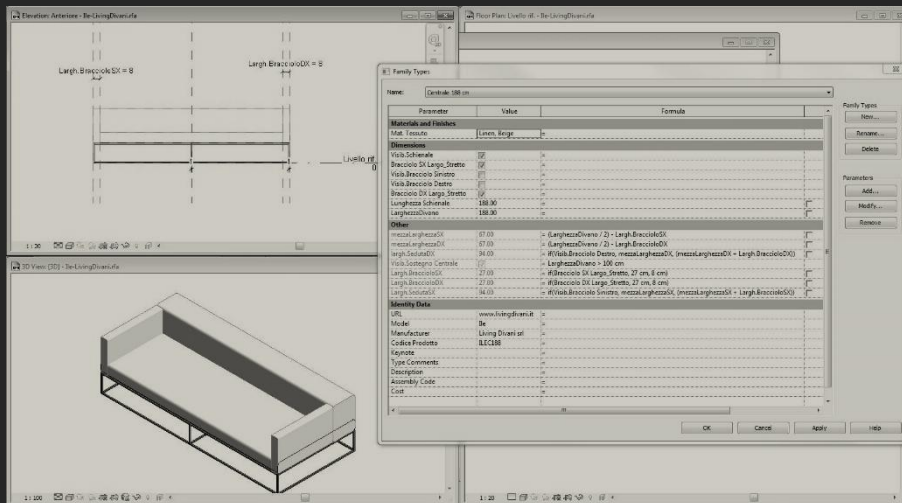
Elevation: Anteriore - 8e-LivingDivani.rfa

Largh.BraccioloSX = 8

Largh.BraccioloDX = 8

Livello rif
0

1 : 20

Floor Plan: Livello rif - 8e-LivingDivani.rfa

3D View: {3D} - 8e-LivingDivani.rfa

1 : 100

1 : 20

Family Types

Name: Centrale 188 cm

| Parameter | Value | Formula |
|---|---|---|
| **Materials and Finishes** | | |
| Mat. Tessuto | Linen, Beige | = |
| **Dimensions** | | |
| Visib.Schienale | ☑ | = |
| Bracciolo SX Largo_Stretto | ☑ | = |
| Visib.Bracciolo Sinistro | ☐ | = |
| Visib.Bracciolo Destro | ☐ | = |
| Bracciolo DX Largo_Stretto | ☑ | = |
| Lunghezza Schienale | 188.00 | = |
| LarghezzaDivano | 188.00 | = |
| **Other** | | |
| mezzaLarghezzaSX | 67.00 | = (LarghezzaDivano / 2) - Largh.BraccioloSX |
| mezzaLarghezzaDX | 67.00 | = (LarghezzaDivano / 2) - Largh.BraccioloDX |
| largh.SedutaDX | 94.00 | = if(Visib.Bracciolo Destro, mezzaLarghezzaDX, (mezzaLarghezzaDX + Largh.BraccioloDX)) |
| Visib.Sostegno Centrale | | = LarghezzaDivano > 100 cm |
| Largh.BraccioloSX | 27.00 | = if(Bracciolo SX Largo_Stretto, 27 cm, 8 cm) |
| Largh.BraccioloDX | 27.00 | = if(Bracciolo DX Largo_Stretto, 27 cm, 8 cm) |
| Largh.SedutaSX | 94.00 | = if(Visib.Bracciolo Sinistro, mezzaLarghezzaSX, (mezzaLarghezzaSX + Largh.BraccioloSX)) |
| **Identity Data** | | |
| URL | www.livingdivani.it | = |
| Model | 8e | = |
| Manufacturer | Living Divani srl | = |
| Codice Prodotto | 8LEC188 | = |
| Keynote | | = |
| Type Comments | | = |
| Description | | = |
| Assembly Code | | = |
| Cost | | = |

Family Types
New...
Rename...
Delete

Parameters
Add...
Modify...
Remove

OK Cancel Apply Help